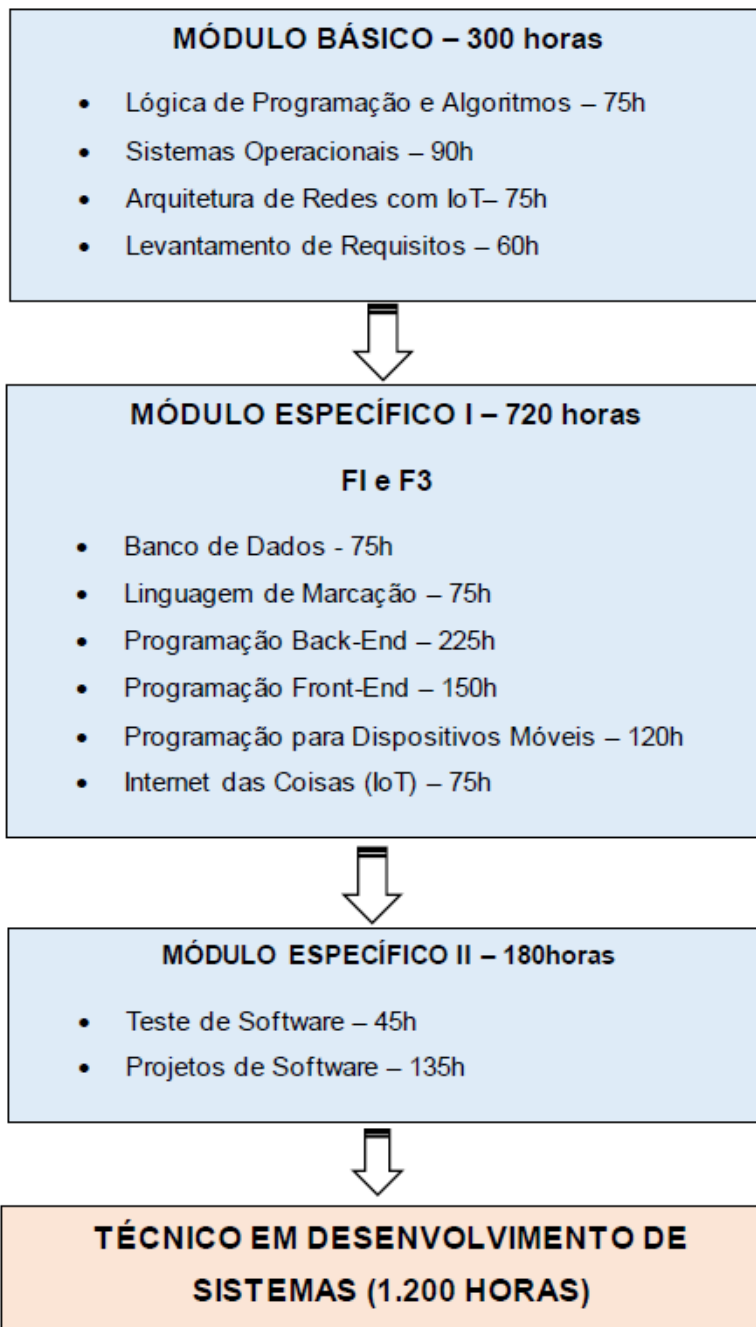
MÓDULO BÁSICO – 300 horas

- Lógica de Programação e Algoritmos – 75h
- Sistemas Operacionais – 90h
- Arquitetura de Redes com IoT– 75h
- Levantamento de Requisitos – 60h

MÓDULO ESPECÍFICO I – 720 horas

FI e F3

- Banco de Dados - 75h
- Linguagem de Marcação – 75h
- Programação Back-End – 225h
- Programação Front-End – 150h
- Programação para Dispositivos Móveis – 120h
- Internet das Coisas (IoT) – 75h

MÓDULO ESPECÍFICO II – 180horas

- Teste de Software – 45h
- Projetos de Software – 135h

TÉCNICO EM DESENVOLVIMENTO DE SISTEMAS (1.200 HORAS)